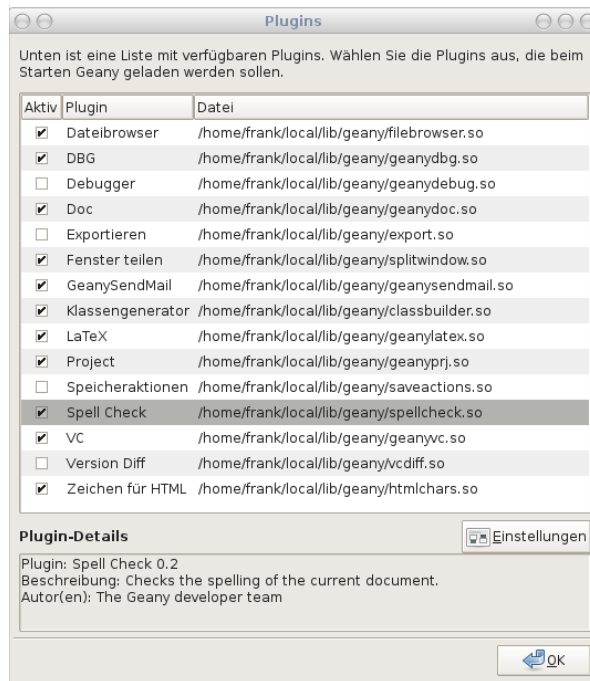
Plugins

Unten ist eine Liste mit verfügbaren Plugins. Wählen Sie die Plugins aus, die beim Starten Geany geladen werden sollen.

| Aktiv | Plugin | Datei |
|---|---|---|
| ✔ | Dateibrowser | /home/frank/local/lib/geany/filebrowser.so |
| ✔ | DBG | /home/frank/local/lib/geany/geanydbg.so |
| ☐ | Debugger | /home/frank/local/lib/geany/geanydebug.so |
| ✔ | Doc | /home/frank/local/lib/geany/geanydoc.so |
| ☐ | Exportieren | /home/frank/local/lib/geany/export.so |
| ✔ | Fenster teilen | /home/frank/local/lib/geany/splitwindow.so |
| ✔ | GeanySendMail | /home/frank/local/lib/geany/geanysendmail.so |
| ✔ | Klassengenerator | /home/frank/local/lib/geany/classbuilder.so |
| ✔ | LaTeX | /home/frank/local/lib/geany/geanylatex.so |
| ✔ | Project | /home/frank/local/lib/geany/geanyprj.so |
| ☐ | Speicheraktionen | /home/frank/local/lib/geany/saveactions.so |
| ✔ | Spell Check | /home/frank/local/lib/geany/spellcheck.so |
| ✔ | VC | /home/frank/local/lib/geany/geanyvc.so |
| ☐ | Version Diff | /home/frank/local/lib/geany/vcdiff.so |
| ✔ | Zeichen für HTML | /home/frank/local/lib/geany/htmlchars.so |

Plugin-Details

Einstellungen

Plugin: Spell Check 0.2
Beschreibung: Checks the spelling of the current document.
Autor(en): The Geany developer team

OK